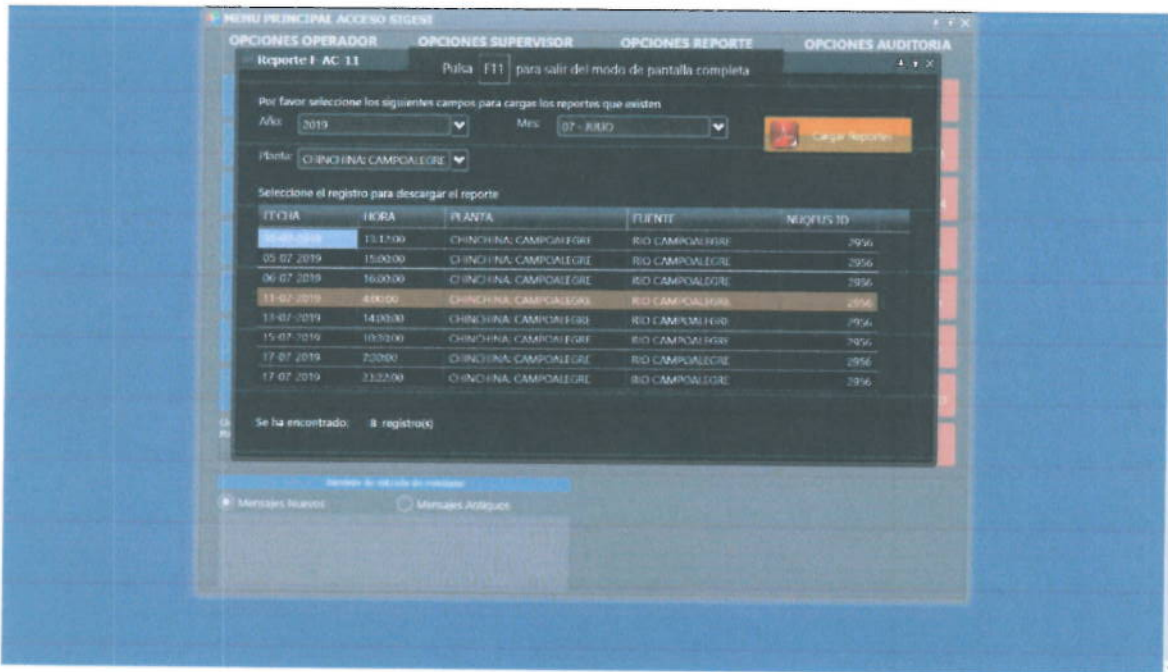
MENU PRINCIPAL ACCESO SIGESI

OPCIONES OPERADOR | OPCIONES SUPERVISOR | OPCIONES REPORTE | OPCIONES AUDITORIA

Reporte F-AC-11

Pulsa F11 para salir del modo de pantalla completa

Por favor seleccione los siguientes campos para cargar los reportes que existen

Año: 2019

Mes: 07 - JULIO

Cargar Reportes

Planta: CHINCHINA: CAMPOALEGRE

Seleccione el registro para descargar el reporte

| FECHA | HORA | PLANTA | FUENTE | NUQFUS ID |
|---|---|---|---|---|
| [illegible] | 13:17:00 | CHINCHINA: CAMPOALEGRE | RIO CAMPOALEGRE | 2956 |
| 05-07-2019 | 15:00:00 | CHINCHINA: CAMPOALEGRE | RIO CAMPOALEGRE | 2956 |
| 06-07-2019 | 16:00:00 | CHINCHINA: CAMPOALEGRE | RIO CAMPOALEGRE | 2956 |
| 11-07-2019 | 4:00:00 | CHINCHINA: CAMPOALEGRE | RIO CAMPOALEGRE | 2956 |
| 13-07-2019 | 14:00:00 | CHINCHINA: CAMPOALEGRE | RIO CAMPOALEGRE | 2956 |
| 15-07-2019 | 10:53:00 | CHINCHINA: CAMPOALEGRE | RIO CAMPOALEGRE | 2956 |
| 17-07-2019 | 7:20:00 | CHINCHINA: CAMPOALEGRE | RIO CAMPOALEGRE | 2956 |
| 17-07-2019 | 23:22:00 | CHINCHINA: CAMPOALEGRE | RIO CAMPOALEGRE | 2956 |

Se ha encontrado: 8 registro(s)

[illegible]

Mensajes Nuevos

Mensajes Antiguos